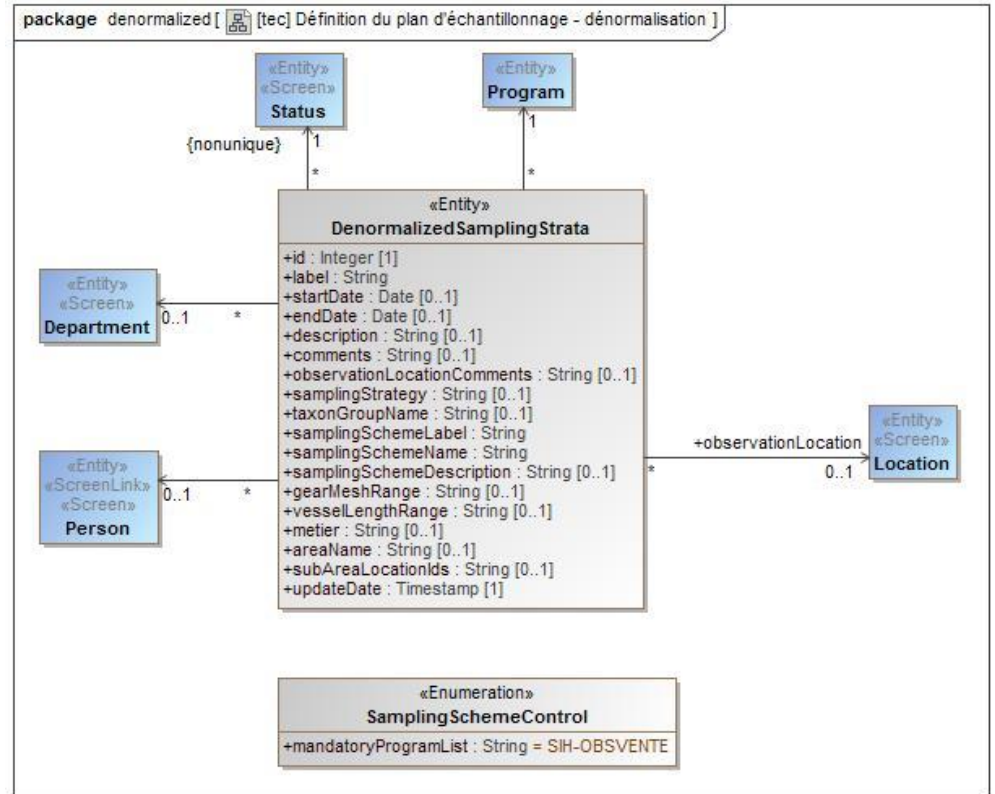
package denormalized [ [tec] Définition du plan d'échantillonnage - dénormalisation ]

«Entity»
«Screen»
Status

«Entity»
Program

{nonunique}
1
*
1
*

«Entity»
DenormalizedSamplingStrata

+id : Integer [1]
+label : String
+startDate : Date [0..1]
+endDate : Date [0..1]
+description : String [0..1]
+comments : String [0..1]
+observationLocationComments : String [0..1]
+samplingStrategy : String [0..1]
+taxonGroupName : String [0..1]
+samplingSchemeLabel : String
+samplingSchemeName : String
+samplingSchemeDescription : String [0..1]
+gearMeshRange : String [0..1]
+vesselLengthRange : String [0..1]
+metier : String [0..1]
+areaName : String [0..1]
+subAreaLocationIds : String [0..1]
+updateDate : Timestamp [1]

«Entity»
«Screen»
Department
0..1
*

«Entity»
«ScreenLink»
«Screen»
Person
0..1
*

+observationLocation
*
0..1

«Entity»
«Screen»
Location

«Enumeration»
SamplingSchemeControl

+mandatoryProgramList : String = SIH-OBSVENTE